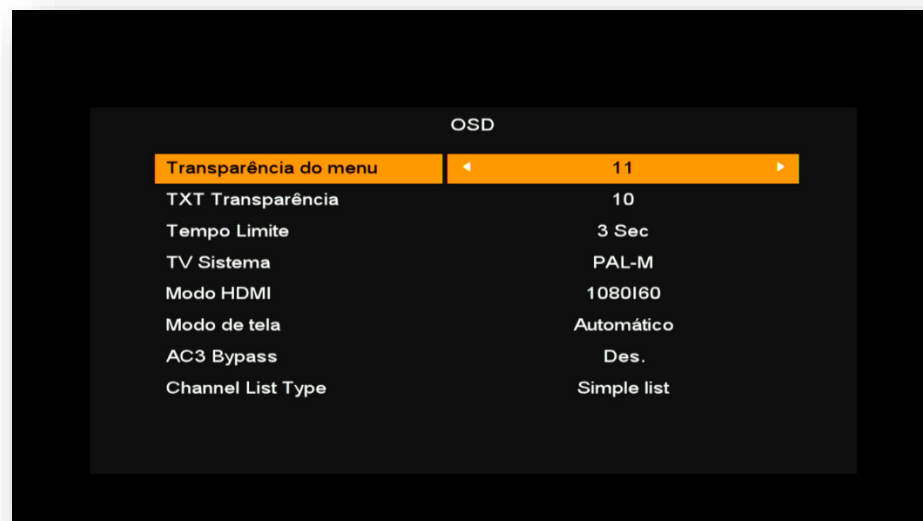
OSD

| | |
|---|---|
| Transparência do menu | 11 |
| TXT Transparência | 10 |
| Tempo Limite | 3 Sec |
| TV Sistema | PAL-M |
| Modo HDMI | 1080I60 |
| Modo de tela | Automático |
| AC3 Bypass | Des. |
| Channel List Type | Simple list |